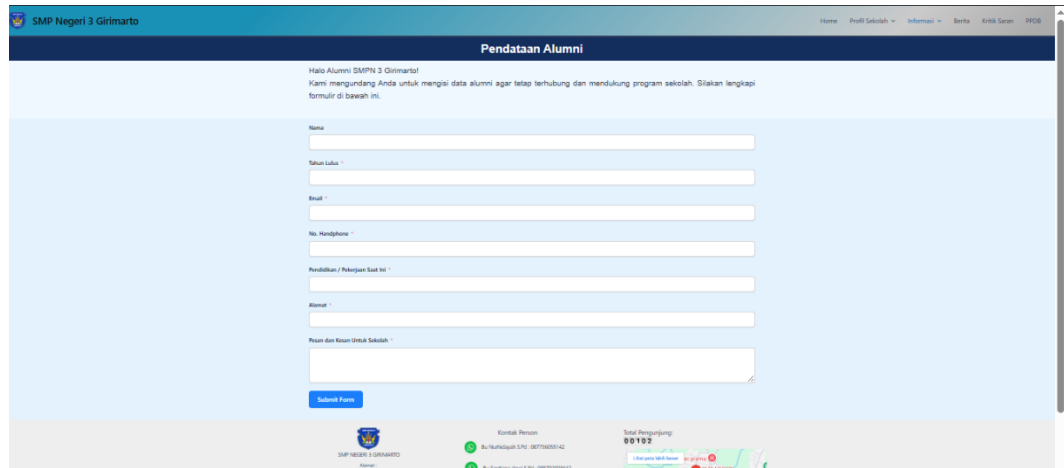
SMP Negeri 3 Girimarto

Home Profil Sekolah Informasi Berita Kritik Saran PPDB

Pendataan Alumni

Halo Alumni SMPN 3 Girimarto!
Kami mengundang Anda untuk mengisi data alumni agar tetap terhubung dan mendukung program sekolah. Silakan lengkapi formulir di bawah ini.

Nama

Tahun Lulus *

Email *

No. Handphone *

Pendidikan / Pekerjaan Saat Ini *

Alamat *

Pesan dan Kesan Untuk Sekolah *

Submit Form

SMP NEGERI 3 GIRIMARTO
Alamat :

Kontak Person
Bu Nurhidayah S.Pd : 08776605142
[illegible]

Total Pengunjung:
00102

Lihat peta lebih besar